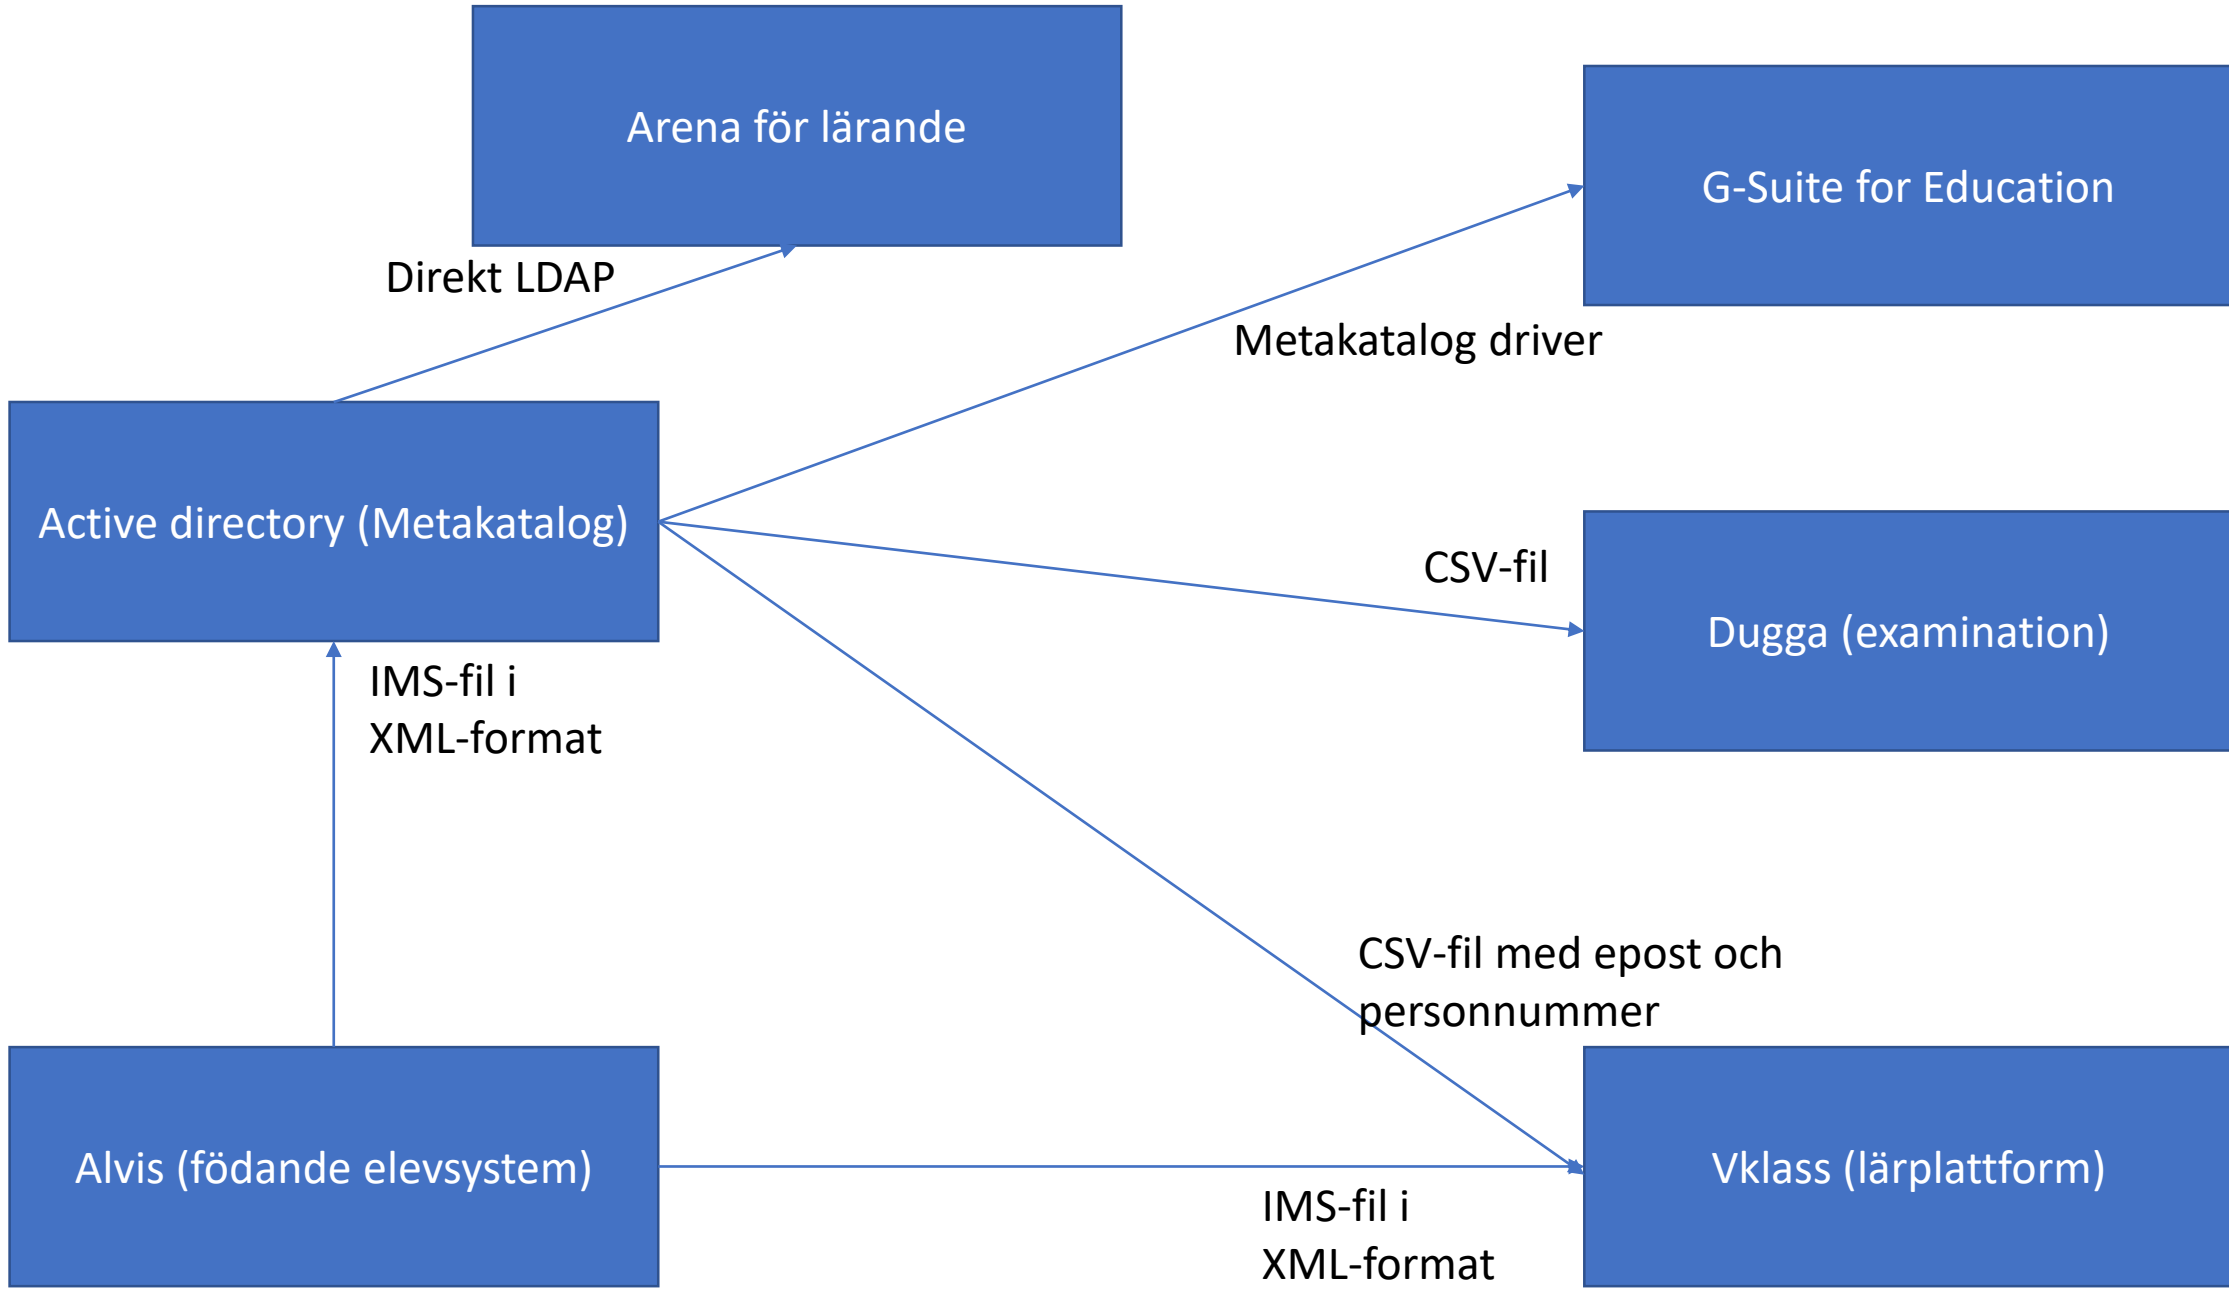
Arena för lärande

G-Suite for Education

Direkt LDAP

Metakatalog driver

Active directory (Metakatalog)

CSV-fil

Dugga (examination)

IMS-fil i XML-format

CSV-fil med epost och personnummer

Alvis (födande elevsystem)

Vklass (lärplattform)

IMS-fil i XML-format